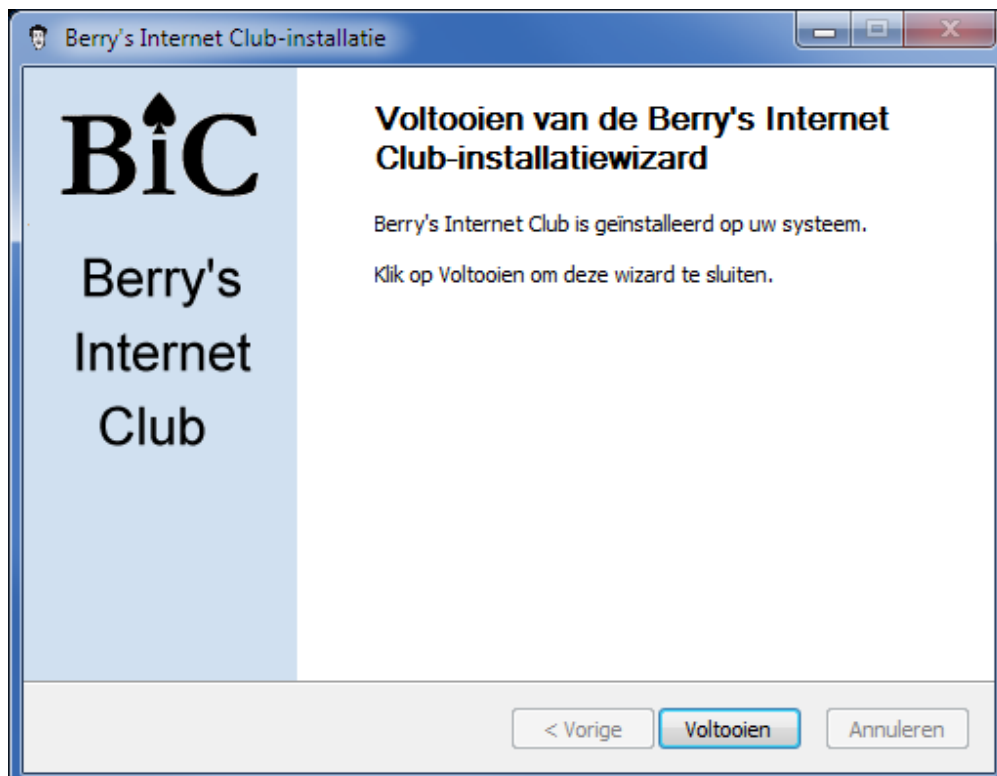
Berry's Internet Club-installatie

BiC

Berry's Internet Club

Voltooien van de Berry's Internet Club-installatiewizard

Berry's Internet Club is geïnstalleerd op uw systeem.

Klik op Voltooien om deze wizard te sluiten.

< Vorige

Voltooien

Annuleren